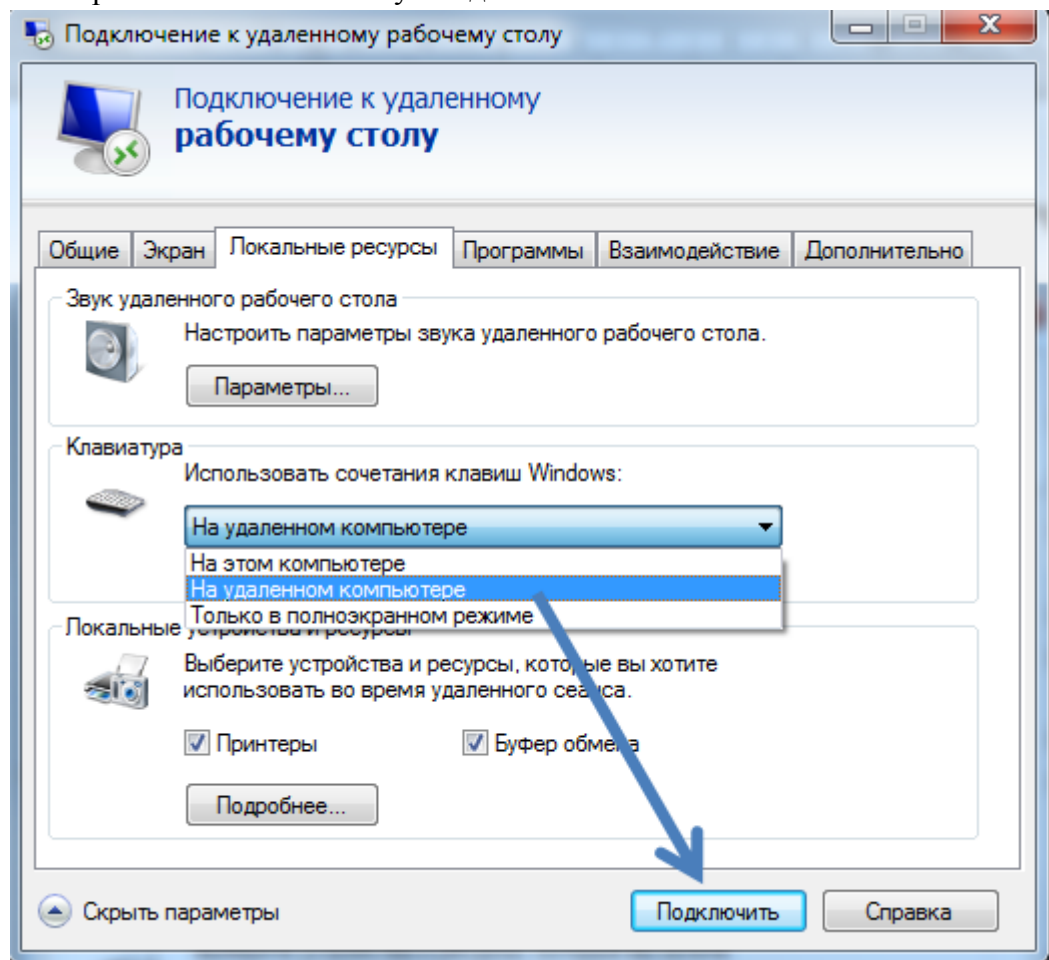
Подключение к удаленному рабочему столу

Подключение к удаленному
рабочему столу

Общие | Экран | Локальные ресурсы | Программы | Взаимодействие | Дополнительно

Звук удаленного рабочего стола

Настроить параметры звука удаленного рабочего стола.

Параметры...

Клавиатура

Использовать сочетания клавиш Windows:

На удаленном компьютере

На этом компьютере
На удаленном компьютере
Только в полноэкранном режиме

Локальные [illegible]

Выберите устройства и ресурсы, кот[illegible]ые вы хотите использовать во время удаленного се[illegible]са.

Принтеры
Буфер обме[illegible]а

Подробнее...

Скрыть параметры

Подключить
Справка